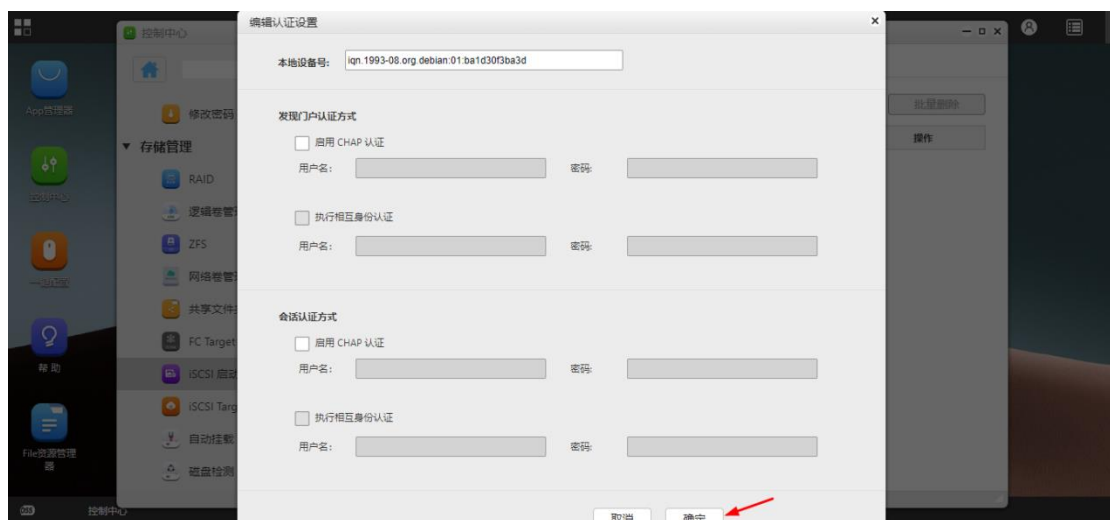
控制中心

App管理器

控制中心

一键还原

帮助

File资源管理器

修改密码

▼ 存储管理

RAID

逻辑卷管理

ZFS

网络卷管理

共享文件

FC Target

iSCSI 启动

iSCSI Targ

自动挂载

磁盘检测

批量删除

操作

编辑认证设置

本地设备号: iqn.1993-08.org.debian:01:ba1d30f3ba3d

发现门户认证方式

启用 CHAP 认证

用户名: 密码:

执行相互身份认证

用户名: 密码:

会话认证方式

启用 CHAP 认证

用户名: 密码:

执行相互身份认证

用户名: 密码:

取消 确定

控制中心